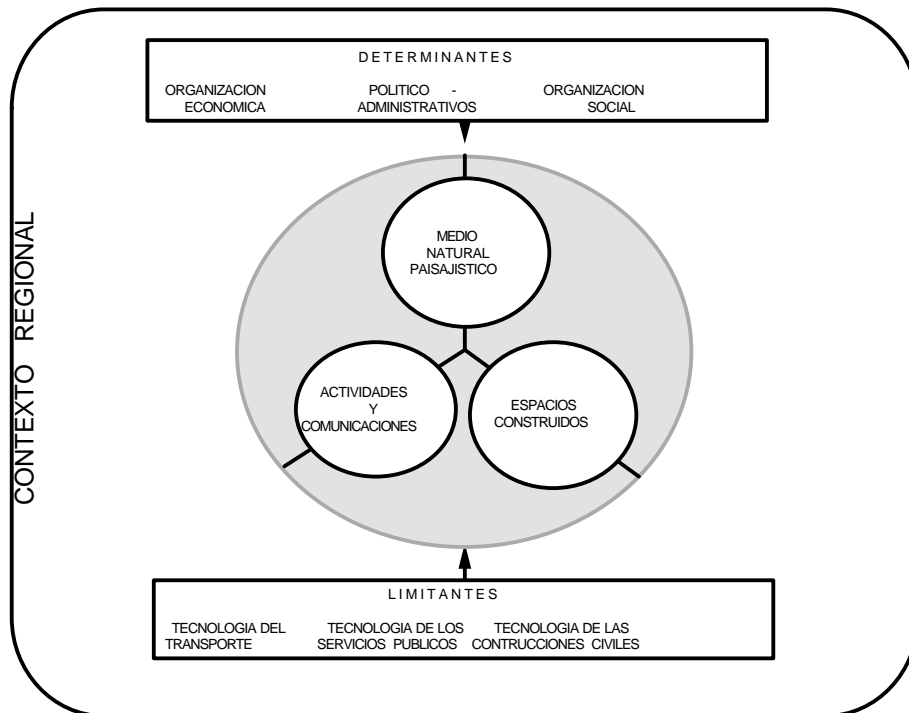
CONTEXTO REGIONAL

DETERMINANTES

ORGANIZACION ECONOMICA

POLITICO - ADMINISTRATIVOS

ORGANIZACION SOCIAL

MEDIO NATURAL PAISAJISTICO

ACTIVIDADES Y COMUNICACIONES

ESPACIOS CONSTRUIDOS

LIMITANTES

TECNOLOGIA DEL TRANSPORTE

TECNOLOGIA DE LOS SERVICIOS PUBLICOS

TECNOLOGIA DE LAS CONTRUCCIONES CIVILES